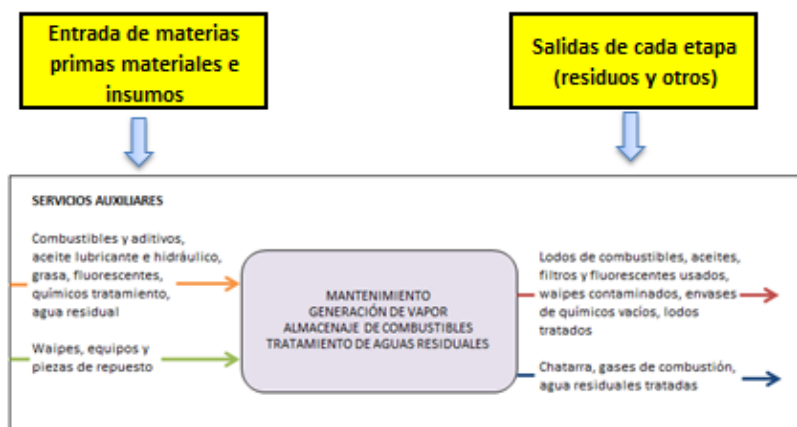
Entrada de materias primas materiales e insumos

Salidas de cada etapa (residuos y otros)

SERVICIOS AUXILIARES

Combustibles y aditivos, aceite lubricante e hidráulico, grasa, fluorescentes, químicos tratamiento, agua residual

Waipes, equipos y piezas de repuesto

MANTENIMIENTO
GENERACIÓN DE VAPOR
ALMACENAJE DE COMBUSTIBLES
TRATAMIENTO DE AGUAS RESIDUALES

Lodos de combustibles, aceites, filtros y fluorescentes usados, waipes contaminados, envases de químicos vacíos, lodos tratados

Chatarra, gases de combustión, agua residuales tratadas